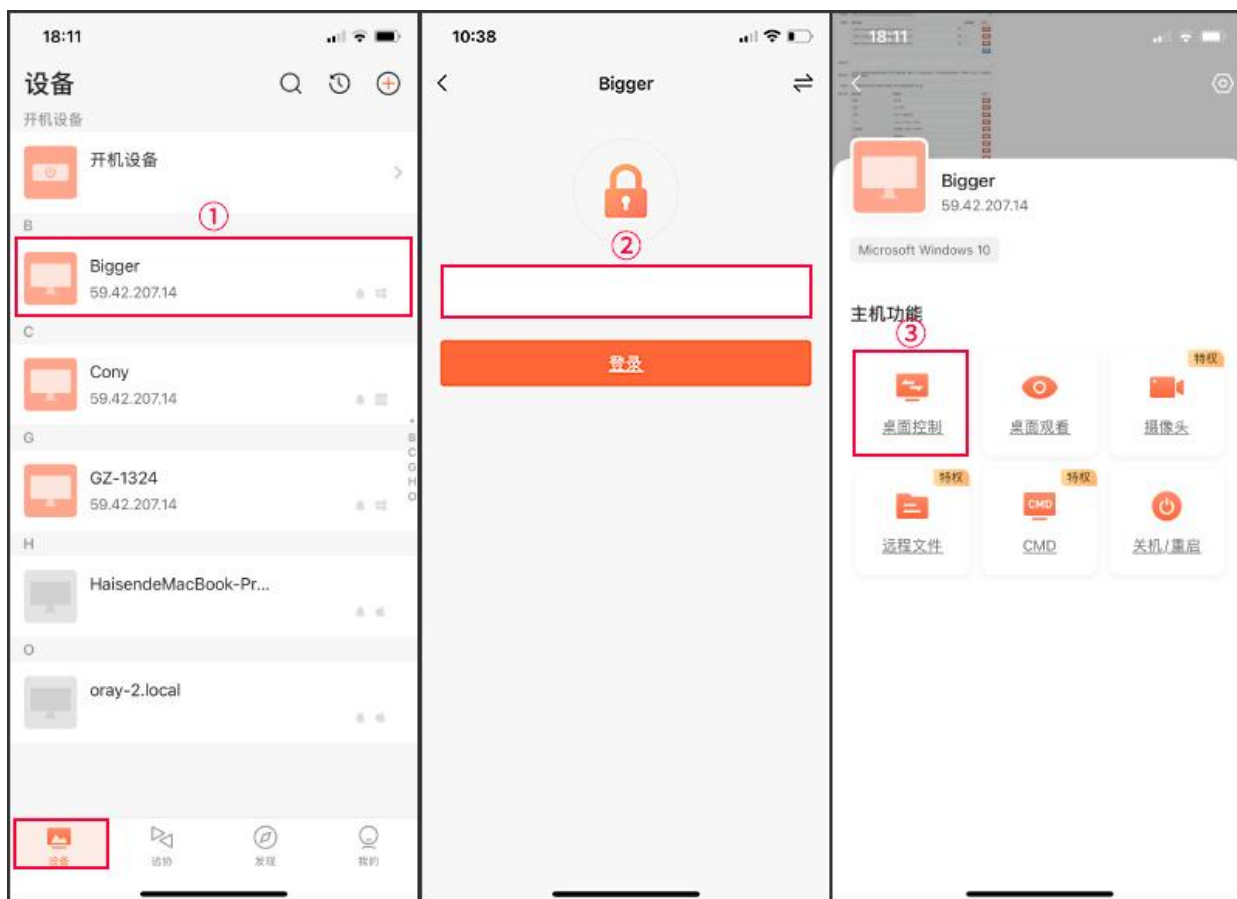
18:11

设备

开机设备

开机设备

B

①

Bigger
59.42.207.14

C

Cony
59.42.207.14

G

GZ-1324
59.42.207.14

H

HaisendeMacBook-Pr...

O

oray-2.local

B
C
G
H
O

设备

访问

发现

我的

10:38

Bigger

②

登录

18:11

Bigger
59.42.207.14

Microsoft Windows 10

主机功能

③

桌面控制

桌面观看

特权
摄像头

特权
远程文件

特权
CMD
CMD

关机/重启